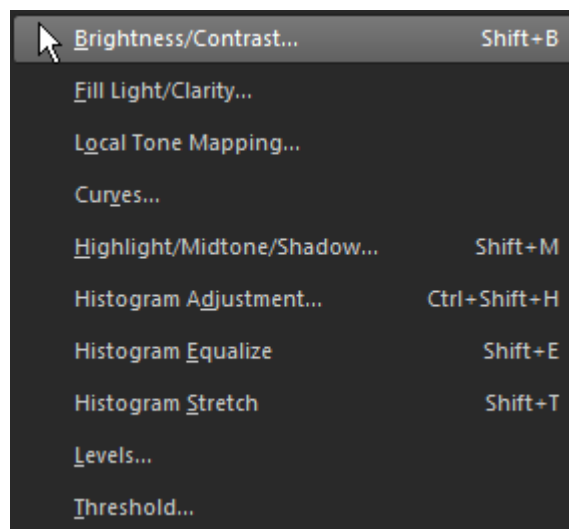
Brightness/Contrast... Shift+B
Fill Light/Clarity...
Local Tone Mapping...
Curves...
Highlight/Midtone/Shadow... Shift+M
Histogram Adjustment... Ctrl+Shift+H
Histogram Equalize Shift+E
Histogram Stretch Shift+T
Levels...
Threshold...